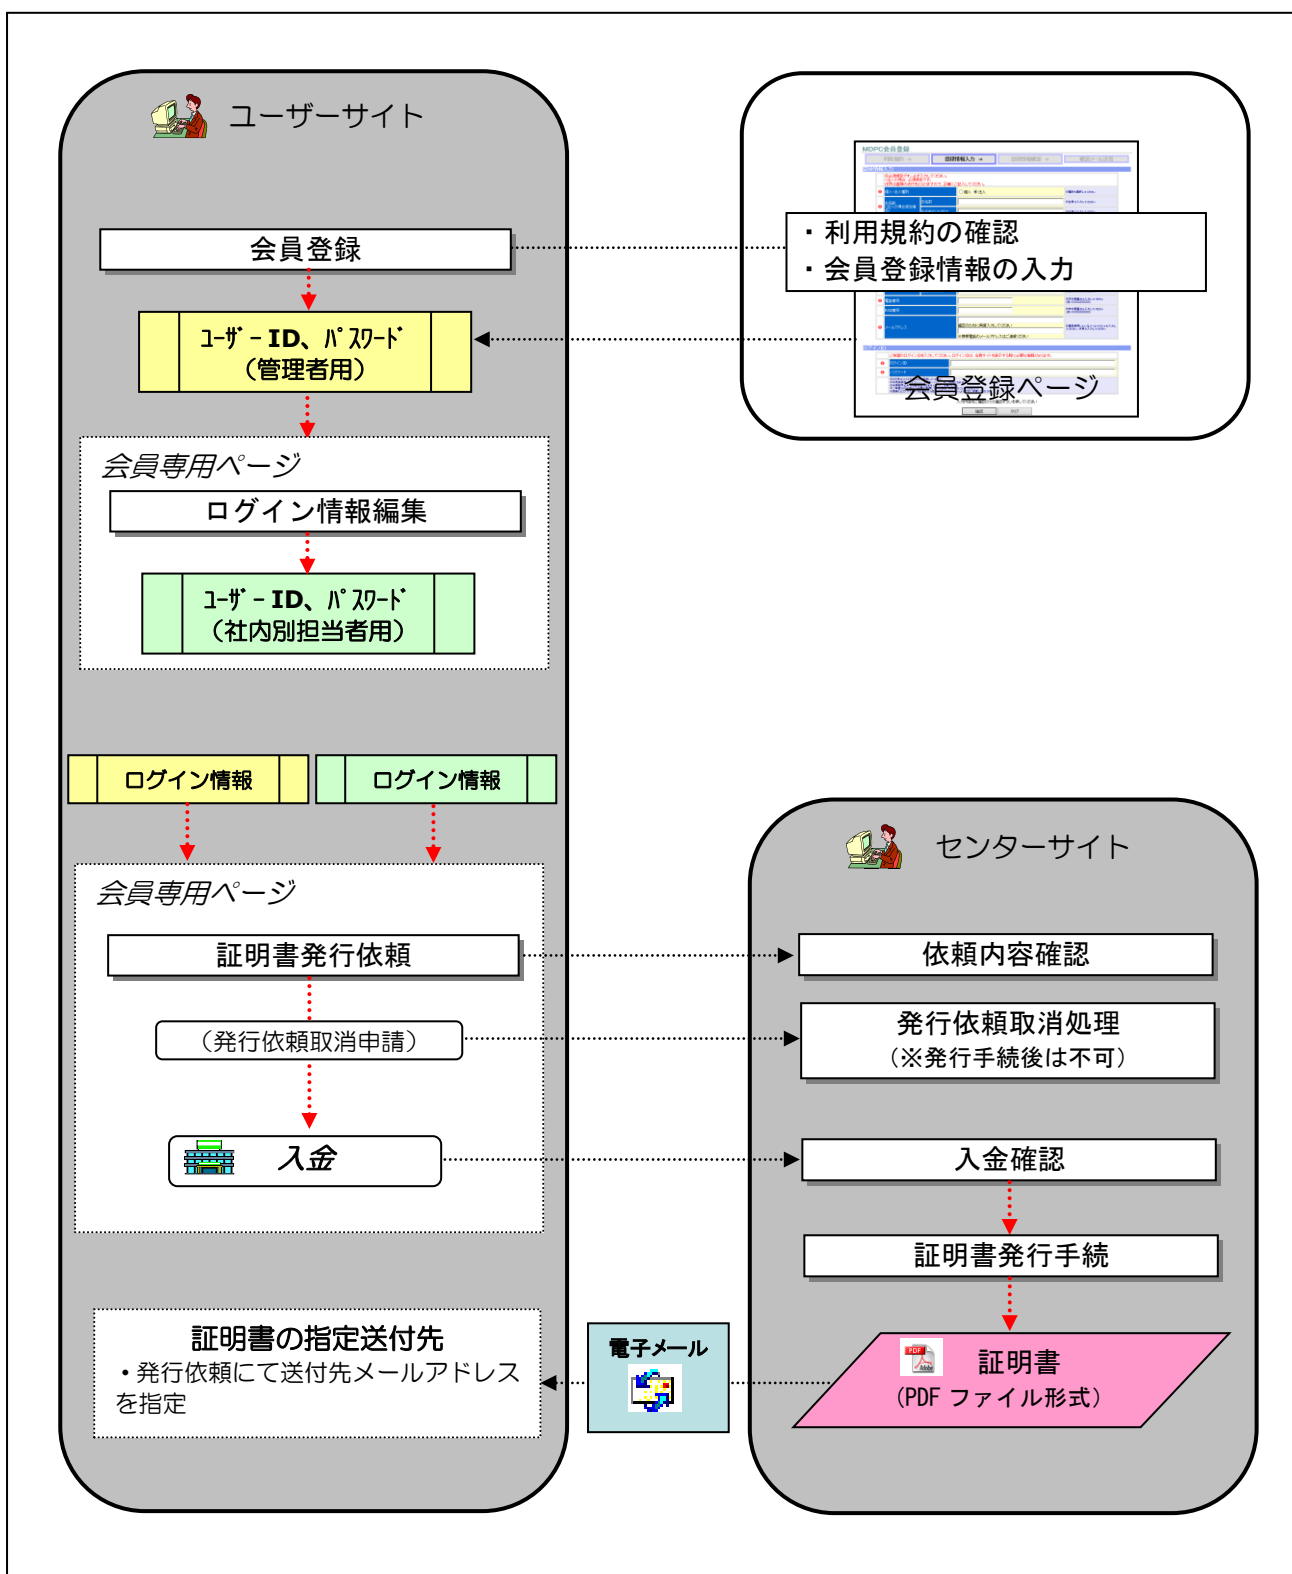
ユーザーサイト

会員登録

ﾕｰｻﾞｰID、ﾊﾟｽﾜｰﾄﾞ
（管理者用）

会員専用ページ

ログイン情報編集

ﾕｰｻﾞｰID、ﾊﾟｽﾜｰﾄﾞ
（社内別担当者用）

MDPC会員登録

・利用規約の確認
・会員登録情報の入力

会員登録ページ

ログイン情報

ログイン情報

会員専用ページ

証明書発行依頼

（発行依頼取消申請）

入金

センターサイト

依頼内容確認

発行依頼取消処理
（※発行手続後は不可）

入金確認

証明書発行手続

証明書
（PDF ファイル形式）

電子メール

証明書の指定送付先
・発行依頼にて送付先メールアドレスを指定